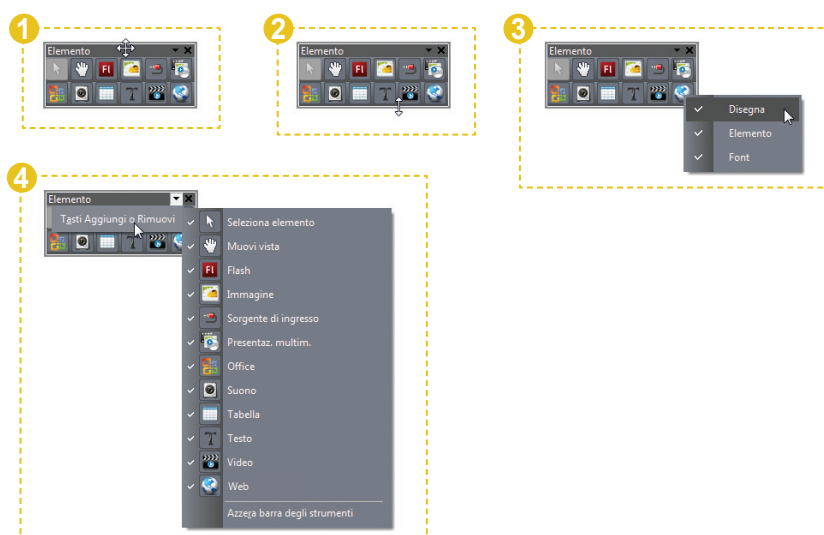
1

Elemento

Fl

2

Elemento

Fl

3

Elemento

Fl

Disegna
Elemento
Font

4

Elemento

Tasti Aggiungi o Rimuovi

Seleziona elemento
Muovi vista
Fl Flash
Immagine
Sorgente di ingresso
Presentaz. multim.
Office
Suono
Tabella
Testo
Video
Web
Azzera barra degli strumenti